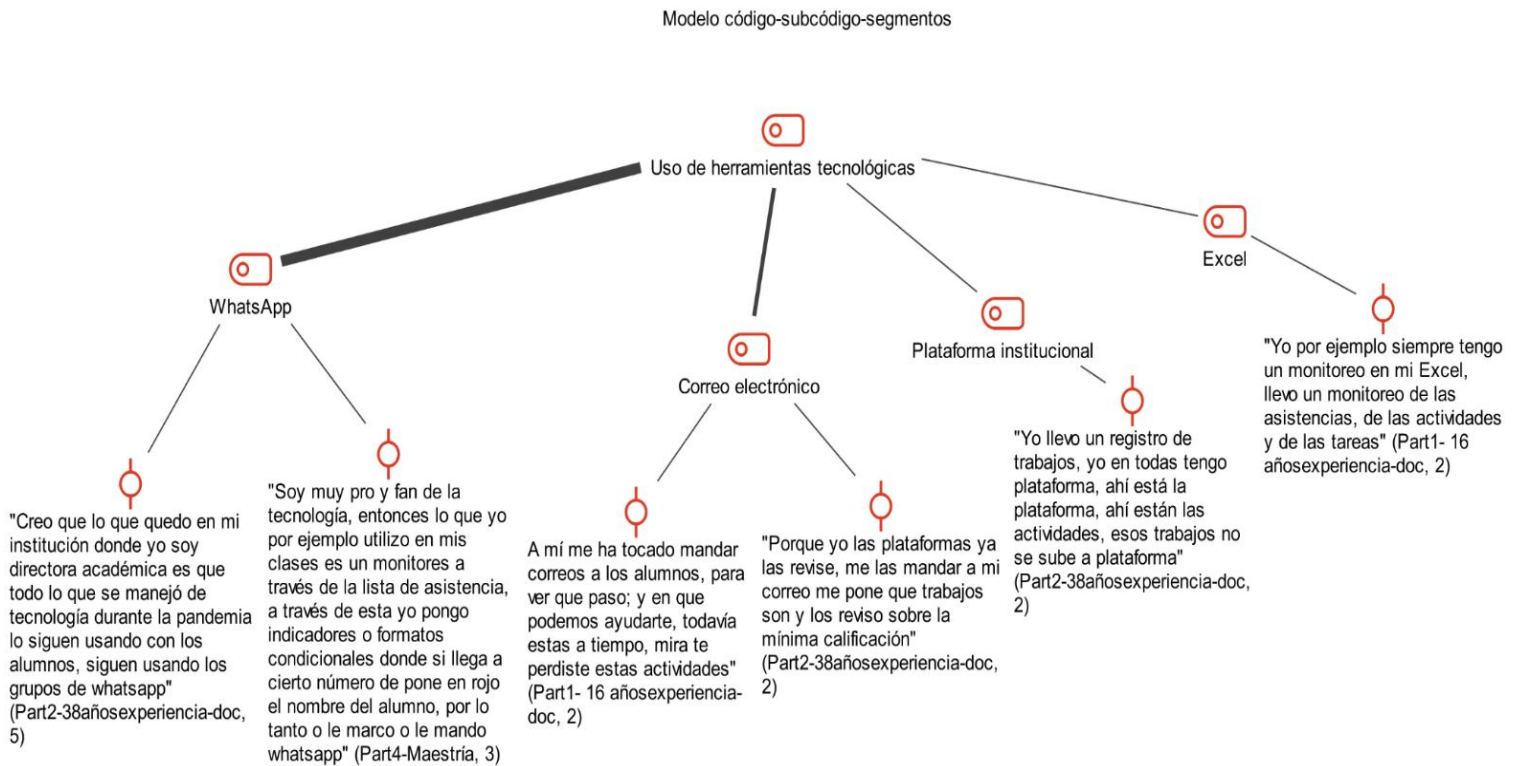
Modelo código-subcódigo-segmentos

Uso de herramientas tecnológicas

WhatsApp

Correo electrónico

Plataforma institucional

Excel

"Creo que lo que quedo en mi institución donde yo soy directora académica es que todo lo que se manejó de tecnología durante la pandemia lo siguen usando con los alumnos, siguen usando los grupos de whatsapp" (Part2-38añosexperiencia-doc, 5)

"Soy muy pro y fan de la tecnología, entonces lo que yo por ejemplo utilizo en mis clases es un monitores a través de la lista de asistencia, a través de esta yo pongo indicadores o formatos condicionales donde si llega a cierto número de pone en rojo el nombre del alumno, por lo tanto o le marco o le mando whatsapp" (Part4-Maestría, 3)

A mí me ha tocado mandar correos a los alumnos, para ver que paso; y en que podemos ayudarte, todavía estas a tiempo, mira te perdiste estas actividades" (Part1- 16 añosexperiencia-doc, 2)

"Porque yo las plataformas ya las revise, me las mandar a mi correo me pone que trabajos son y los reviso sobre la mínima calificación" (Part2-38añosexperiencia-doc, 2)

"Yo llevo un registro de trabajos, yo en todas tengo plataforma, ahí está la plataforma, ahí están las actividades, esos trabajos no se sube a plataforma" (Part2-38añosexperiencia-doc, 2)

"Yo por ejemplo siempre tengo un monitoreo en mi Excel, llevo un monitoreo de las asistencias, de las actividades y de las tareas" (Part1- 16 añosexperiencia-doc, 2)